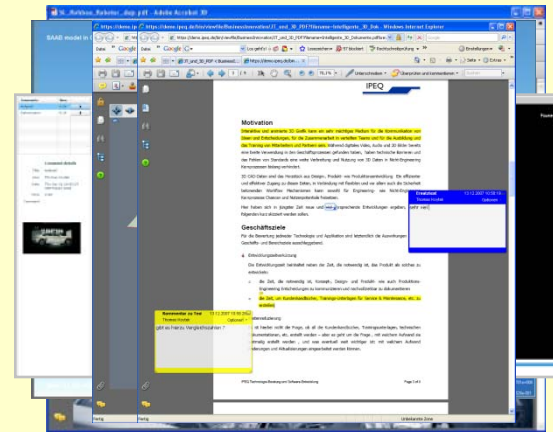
SI_Robhas_Roboter_dap.pdf - Adobe Acrobat 3D

SAAB model in C

https://demo.ipeq.de/bin/view/bin/BusinessInnovation/3T_und_3D_PDF?filename=Intelligente_3D_Dok - Windows Internet Explorer

Google

IPEQ

Motivation

Geschäftsziele

Kommentar zu Text
Thomas Kroitzl
gibt es hierzu Vergleichszahlen ?

Textfeld
Thomas Kroitzl
ja/lo ver|

IPEQ Technologie Beratung und Software Entwicklung

Page 1 of 4

Fertig

Unbekannte Zone